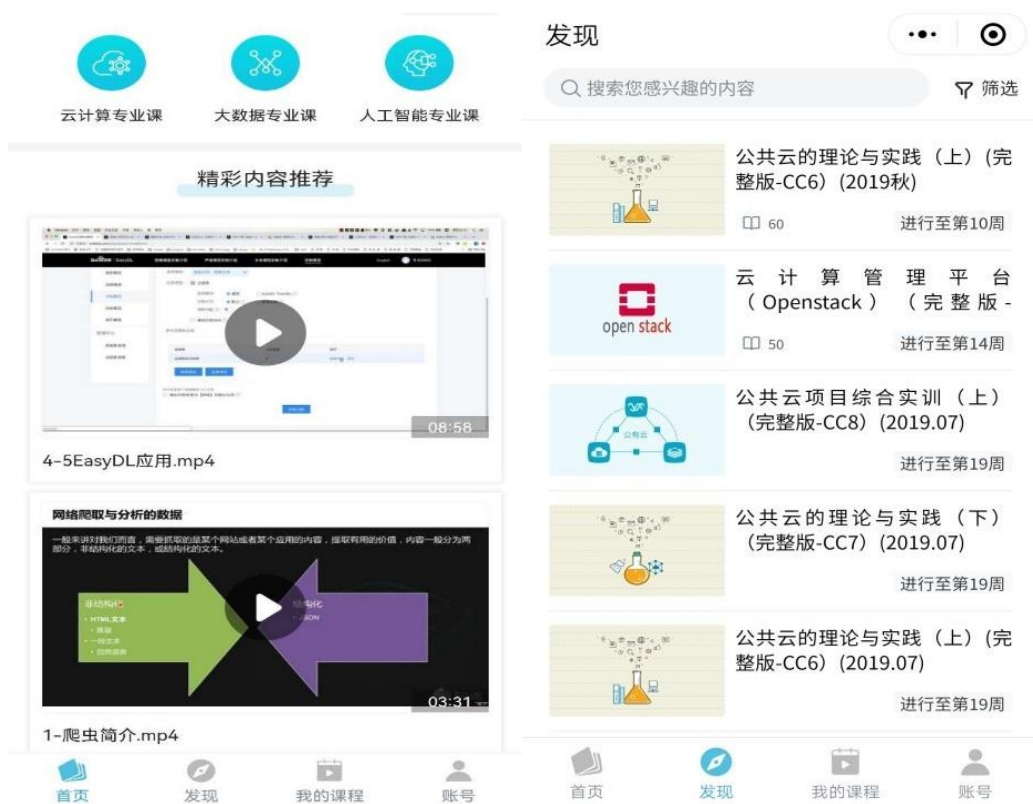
云计算专业课 大数据专业课 人工智能专业课

精彩内容推荐

08:58

4-5EasyDL应用.mp4

网络爬取与分析的数据

一般来讲对我们而言，需要抓取的是某个网站或者某个应用的内容，提取有用的价值，内容一般分为两部分，非结构化的文本，或结构化的文本。

非结构化

结构化

03:31

1-爬虫简介.mp4

首页 发现 我的课程 账号

发现

搜索您感兴趣的内容

筛选

公共云的理论与实践（上）(完整版-CC6)（2019秋）

60 进行至第10周

open stack

云计算管理平台（Openstack）（完整版-

50 进行至第14周

公有云

公共云项目综合实训（上）（完整版-CC8）(2019.07)

进行至第19周

公共云的理论与实践（下）（完整版-CC7）(2019.07)

进行至第19周

公共云的理论与实践（上）(完整版-CC6)（2019.07)

进行至第19周

首页 发现 我的课程 账号